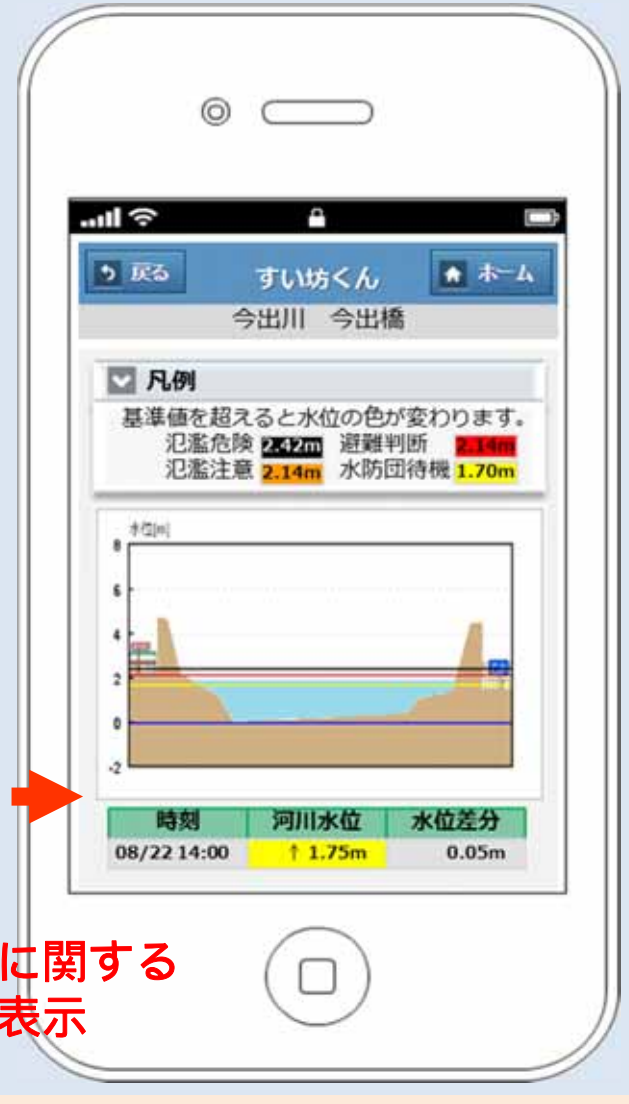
戻る すい坊くん ホーム

今出川　今出橋

凡例

基準値を超えると水位の色が変わります。

氾濫危険 2.42m 避難判断 2.14m

氾濫注意 2.14m 水防団待機 1.70m

水位[m]

8

6

4

2

0

-2

| 時刻 | 河川水位 | 水位差分 |
|---|---|---|
| 08/22 14:00 | ↑ 1.75m | 0.05m |

に関する

表示